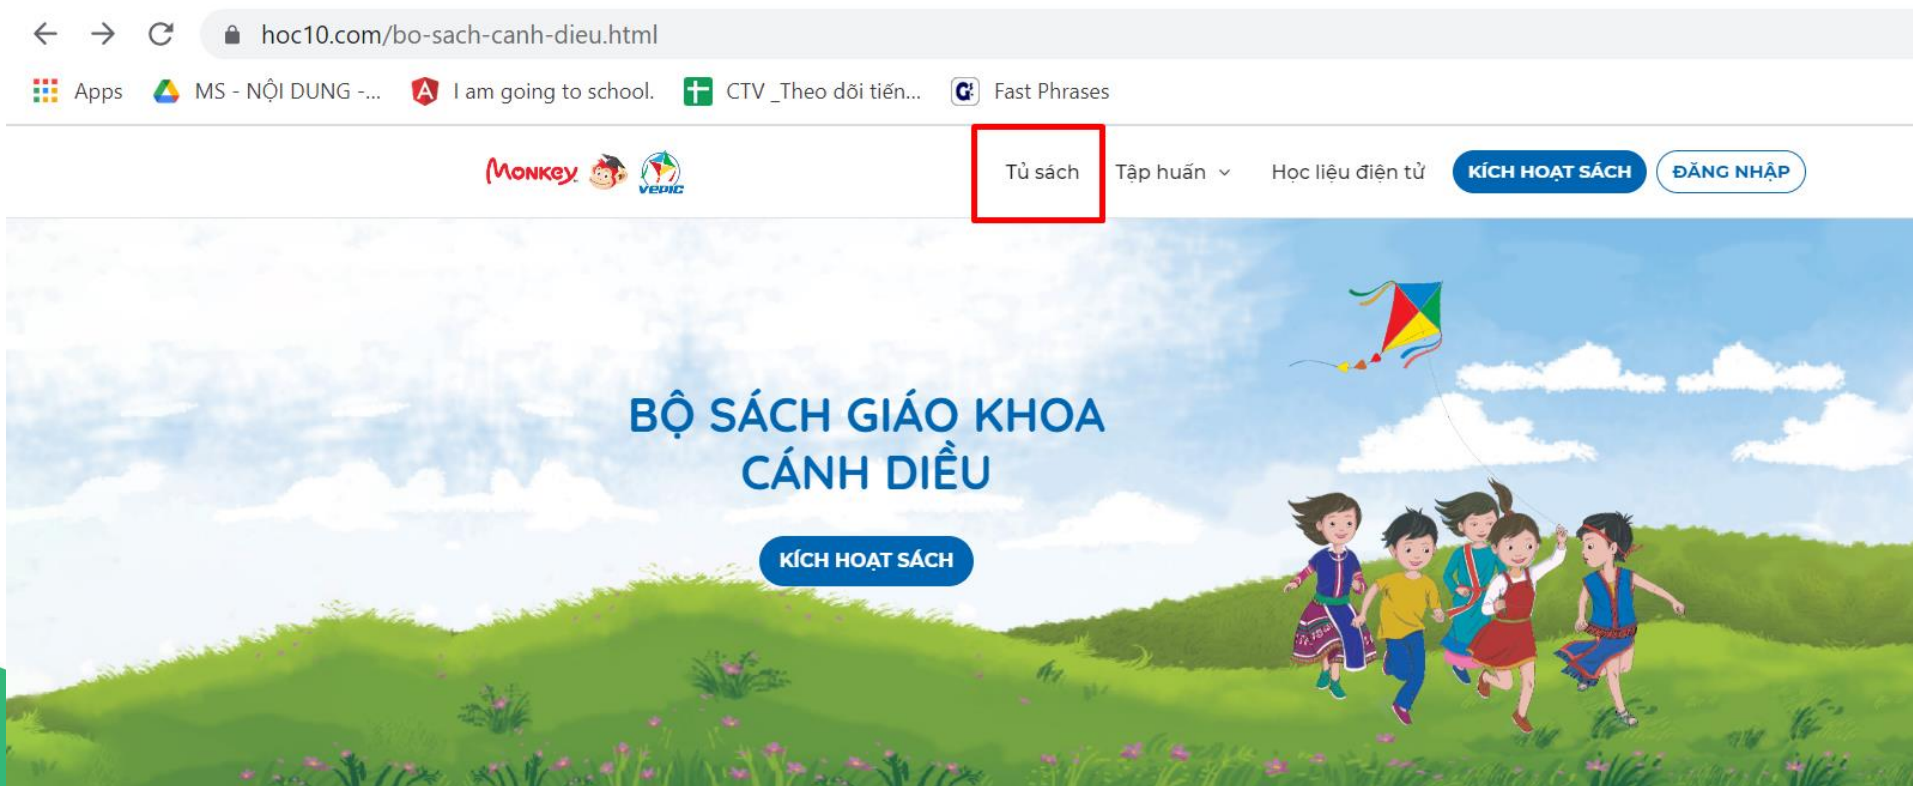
hoc10.com/bo-sach-canh-dieu.html

Apps MS - NỘI DUNG -... I am going to school. CTV _Theo dõi tiến... Fast Phrases

Monkey VEPIC

Tủ sách Tập huấn Học liệu điện tử KÍCH HOẠT SÁCH ĐĂNG NHẬP

BỘ SÁCH GIÁO KHOA CÁNH DIỀU

KÍCH HOẠT SÁCH